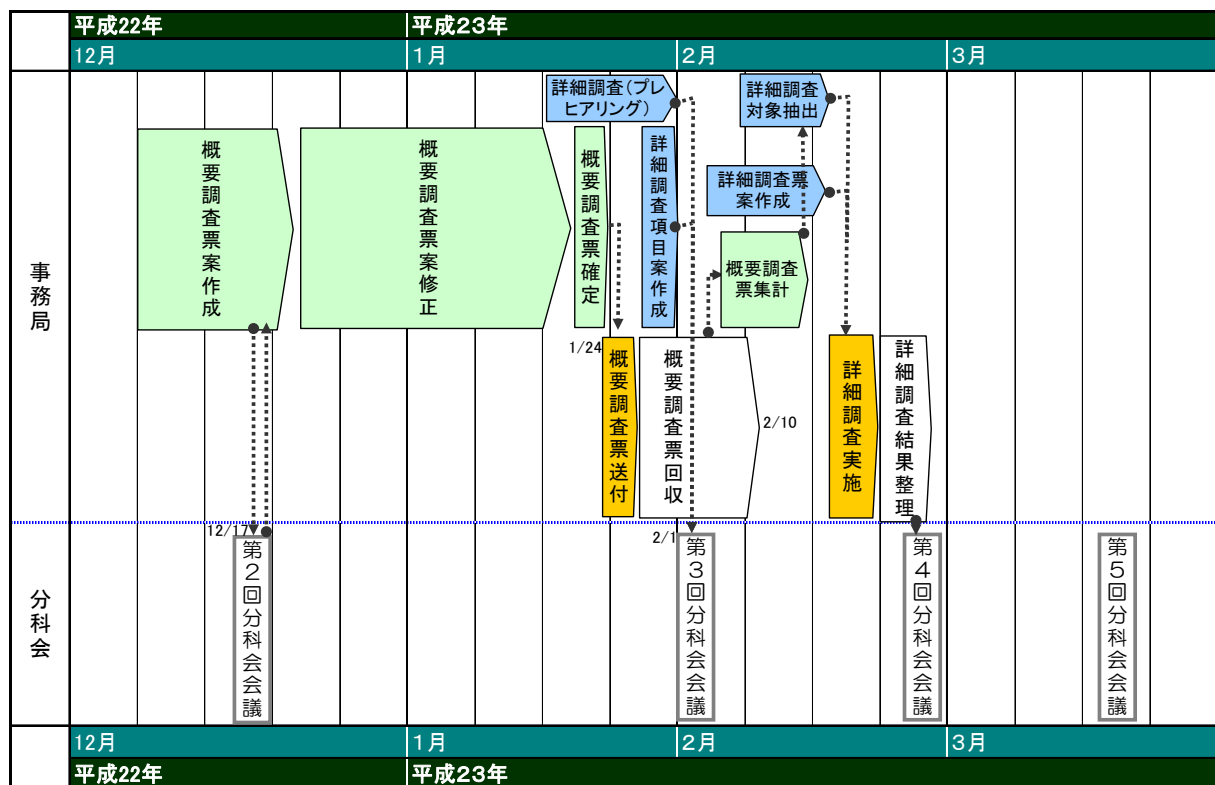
平成22年
平成23年
12月
1月
2月
3月

事務局

概要調査票案作成
概要調査票案修正
詳細調査(プレヒアリング)
概要調査票確定
詳細調査項目案作成
詳細調査対象抽出
詳細調査票案作成
概要調査票集計
1/24
概要調査票送付
概要調査票回収
2/10
詳細調査実施
詳細調査結果整理

分科会

12/17
第2回分科会会議
2/1
第3回分科会会議
第4回分科会会議
第5回分科会会議

12月
1月
2月
3月
平成22年
平成23年